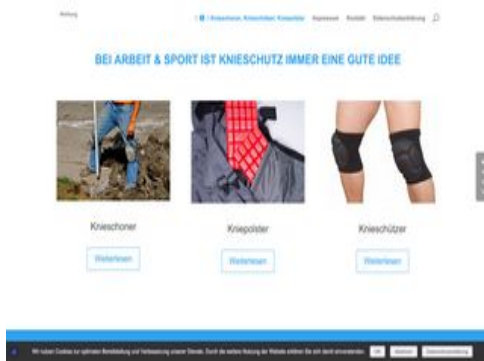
Werbung

Knieschoner, Kniepolster, Knieschützer   Impressum   Kontakt   Datenschutzerklärung

BEI ARBEIT & SPORT IST KNIESCHUTZ IMMER EINE GUTE IDEE

Knieschoner

Weiterlesen

Kniepolster

Weiterlesen

Knieschützer

Weiterlesen

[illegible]